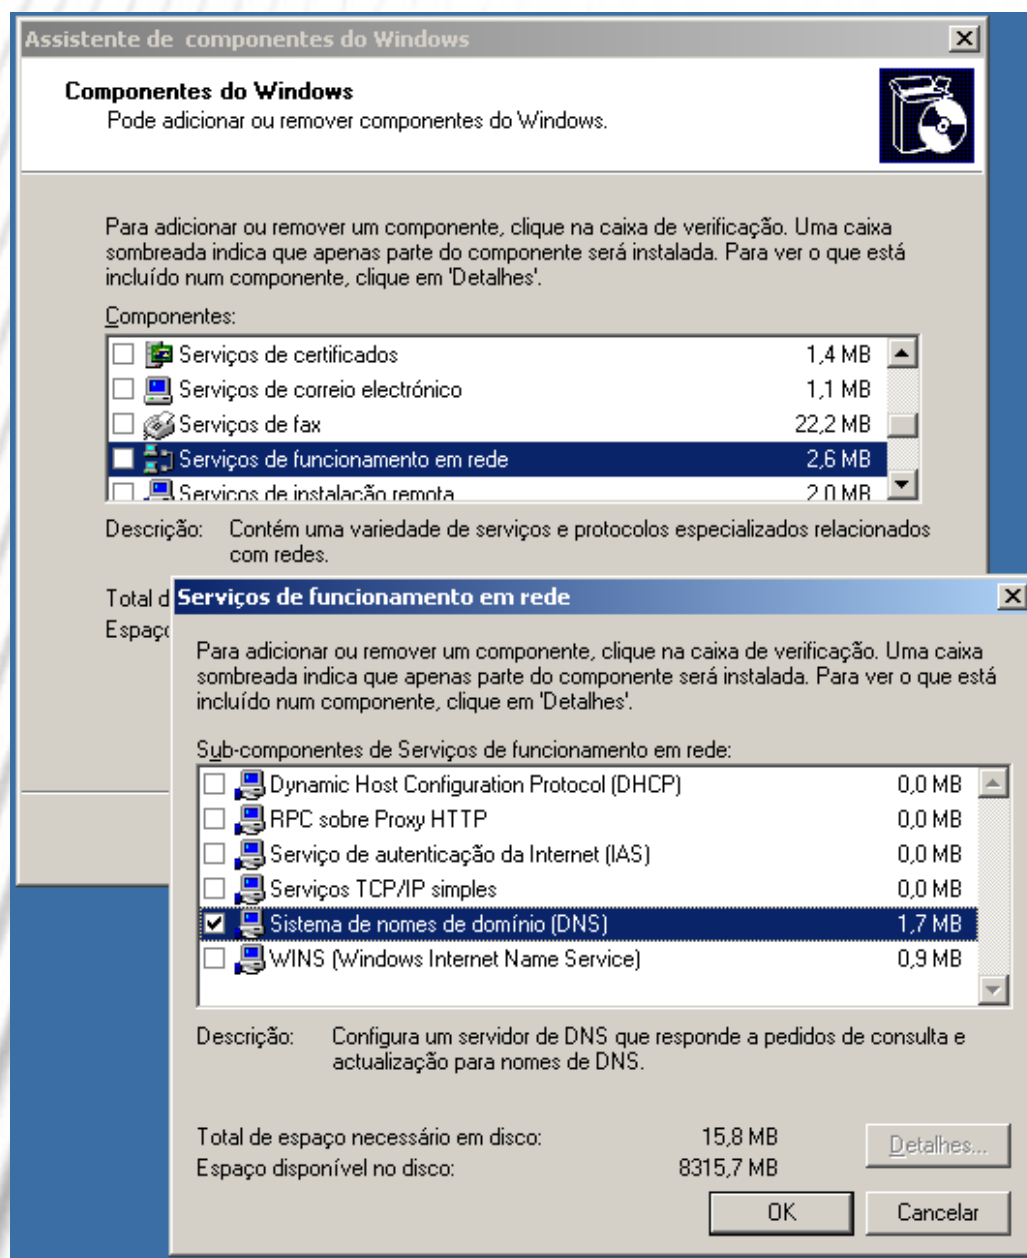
Assistente de componentes do Windows

Componentes do Windows
Pode adicionar ou remover componentes do Windows.

Para adicionar ou remover um componente, clique na caixa de verificação. Uma caixa sombreada indica que apenas parte do componente será instalada. Para ver o que está incluído num componente, clique em 'Detalhes'.

Componentes:

| | | |
|---|---|---|
| ☐ | Serviços de certificados | 1,4 MB |
| ☐ | Serviços de correio electrónico | 1,1 MB |
| ☐ | Serviços de fax | 22,2 MB |
| ☐ | Serviços de funcionamento em rede | 2,6 MB |
| ☐ | Serviços de instalação remota | 2,0 MB |

Descrição: Contém uma variedade de serviços e protocolos especializados relacionados com redes.

Total d
Espaço

Serviços de funcionamento em rede

Para adicionar ou remover um componente, clique na caixa de verificação. Uma caixa sombreada indica que apenas parte do componente será instalada. Para ver o que está incluído num componente, clique em 'Detalhes'.

Sub-componentes de Serviços de funcionamento em rede:

| | | |
|---|---|---|
| ☐ | Dynamic Host Configuration Protocol (DHCP) | 0,0 MB |
| ☐ | RPC sobre Proxy HTTP | 0,0 MB |
| ☐ | Serviço de autenticação da Internet (IAS) | 0,0 MB |
| ☐ | Serviços TCP/IP simples | 0,0 MB |
| ☑ | Sistema de nomes de domínio (DNS) | 1,7 MB |
| ☐ | WINS (Windows Internet Name Service) | 0,9 MB |

Descrição: Configura um servidor de DNS que responde a pedidos de consulta e actualização para nomes de DNS.

Total de espaço necessário em disco: 15,8 MB
Espaço disponível no disco: 8315,7 MB

Detalhes...
OK
Cancelar